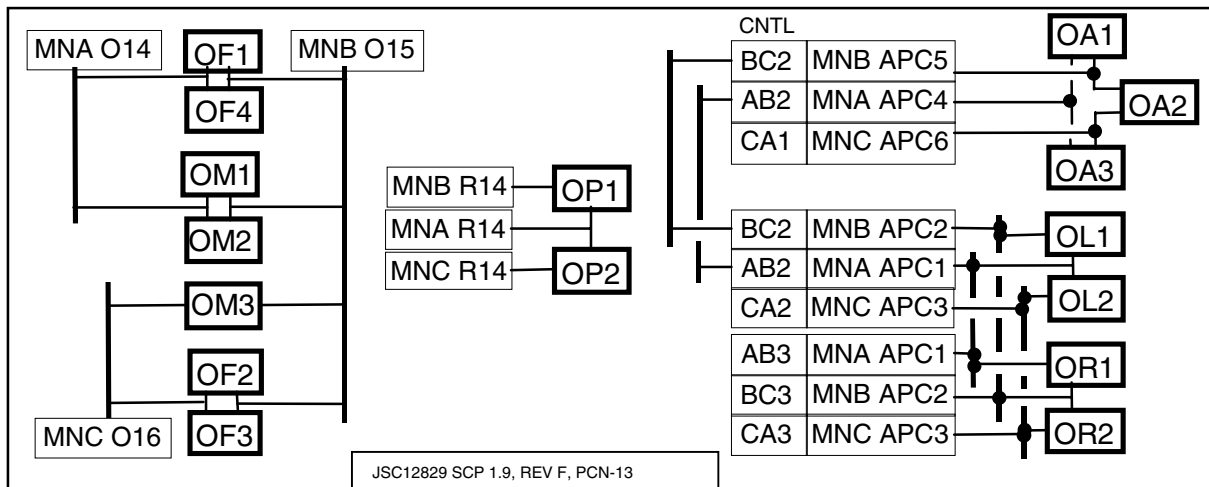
MNA O14
OF1
MNB O15
OF4
OM1
OM2
OM3
OF2
MNC O16
OF3

MNB R14
OP1
MNA R14
MNC R14
OP2

CNTL
BC2 MNB APC5
AB2 MNA APC4
CA1 MNC APC6
OA1
OA2
OA3

BC2 MNB APC2
AB2 MNA APC1
CA2 MNC APC3
OL1
OL2

AB3 MNA APC1
BC3 MNB APC2
CA3 MNC APC3
OR1
OR2

JSC12829 SCP 1.9, REV F, PCN-13